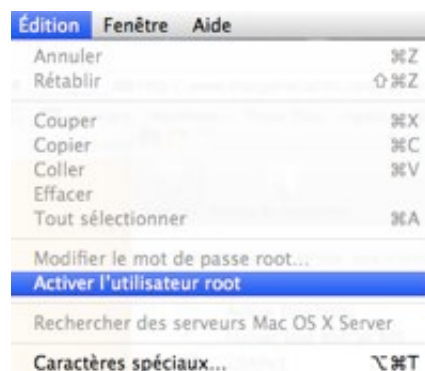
Édition Fenêtre Aide

Annuler ⌘Z
Rétablir ⇧⌘Z

Couper ⌘X
Copier ⌘C
Coller ⌘V
Effacer
Tout sélectionner ⌘A

Modifier le mot de passe root...
Activer l'utilisateur root

Rechercher des serveurs Mac OS X Server

Caractères spéciaux... ⌥⌘T